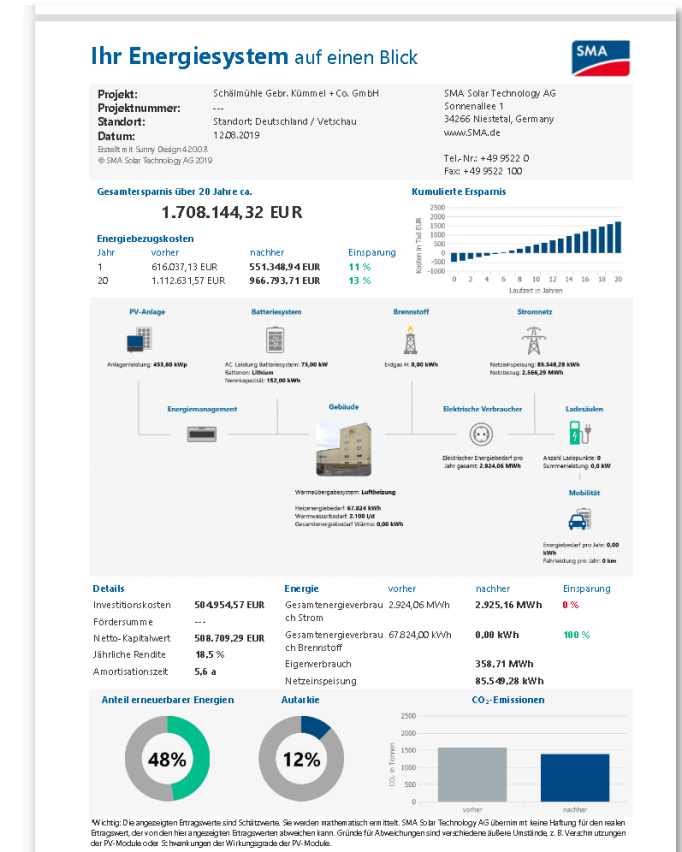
Ihr Energiesystem auf einen Blick

SMA

Projekt: Schälmühle Gebr. Kümmel + Co. GmbH
Projektnummer: ---
Standort: Standort: Deutschland / Vetschau
Datum: 12.08.2019
Erstellt mit Sunny Design 4.20.0.R
© SMA Solar Technology AG 2019

SMA Solar Technology AG
Sonnenallee 1
34266 Niestetal, Germany
www.SMA.de

Tel.-Nr.: +49 9522 0
Fax: +49 9522 100

Gesamtersparnis über 20 Jahre ca.
1.708.144,32 EUR

Kumulierte Ersparnis

2500
2000
1500
1000
500
0
-500
-1000

Kosten in Tsd EUR

0 2 4 6 8 10 12 14 16 18 20
Laufzeit in Jahren

Energiebezugskosten

| Jahr | vorher | nachher | Einsparung |
|---|---|---|---|
| 1 | 616.037,13 EUR | 551.348,94 EUR | 11 % |
| 20 | 1.112.631,57 EUR | 966.793,71 EUR | 13 % |

PV-Anlage
Anlagenleistung: 453,60 kWp

Batteriesystem
AC-Leistung Batteriesystem: 75,00 kW
Batterien: Lithium
Nennkapazität: 152,00 kWh

Brennstoff
Erdgas H: 0,00 kWh

Stromnetz
Netzeinspeisung: 85.549,28 kWh
Netzbezug: 2.566,29 MWh

Energiemanagement

Gebäude
Wärmeübergabesystem: Luftheizung
Heizenergiebedarf: 67.824 kWh
Warmwasserbedarf: 2.100 l/d
Gesamtenergiebedarf Wärme: 0,00 kWh

Elektrische Verbraucher
Elektrischer Energiebedarf pro Jahr gesamt: 2.924,06 MWh

Ladesäulen
Anzahl Ladepunkte: 0
Summenleistung: 0,0 kW

Mobilität
Energiebedarf pro Jahr: 0,00 kWh
Fahrleistung pro Jahr: 0 km

Details

| | |
|---|---|
| Investitionskosten | 504.954,57 EUR |
| Fördersumme | --- |
| Netto-Kapitalwert | 508.709,29 EUR |
| Jährliche Rendite | 18,5 % |
| Amortisationszeit | 5,6 a |

| Energie | vorher | nachher | Einsparung |
|---|---|---|---|
| Gesamtenergieverbrauch Strom | 2.924,06 MWh | 2.925,16 MWh | 0 % |
| Gesamtenergieverbrauch Brennstoff | 67.824,00 kWh | 0,00 kWh | 100 % |
| Eigenverbrauch | | 358,71 MWh | |
| Netzeinspeisung | | 85.549,28 kWh | |

Anteil erneuerbarer Energien
48%

Autarkie
12%

$CO_2$-Emissionen
2500
2000
1500
1000
500
0
$CO_2$ in Tonnen
vorher nachher

*Wichtig: Die angezeigten Ertragswerte sind Schätzwerte. Sie werden mathematisch ermittelt. SMA Solar Technology AG übernimmt keine Haftung für den realen Ertragswert, der von den hier angezeigten Ertragswerten abweichen kann. Gründe für Abweichungen sind verschiedene äußere Umstände, z. B. Verschmutzungen der PV-Module oder Schwankungen der Wirkungsgrade der PV-Module.